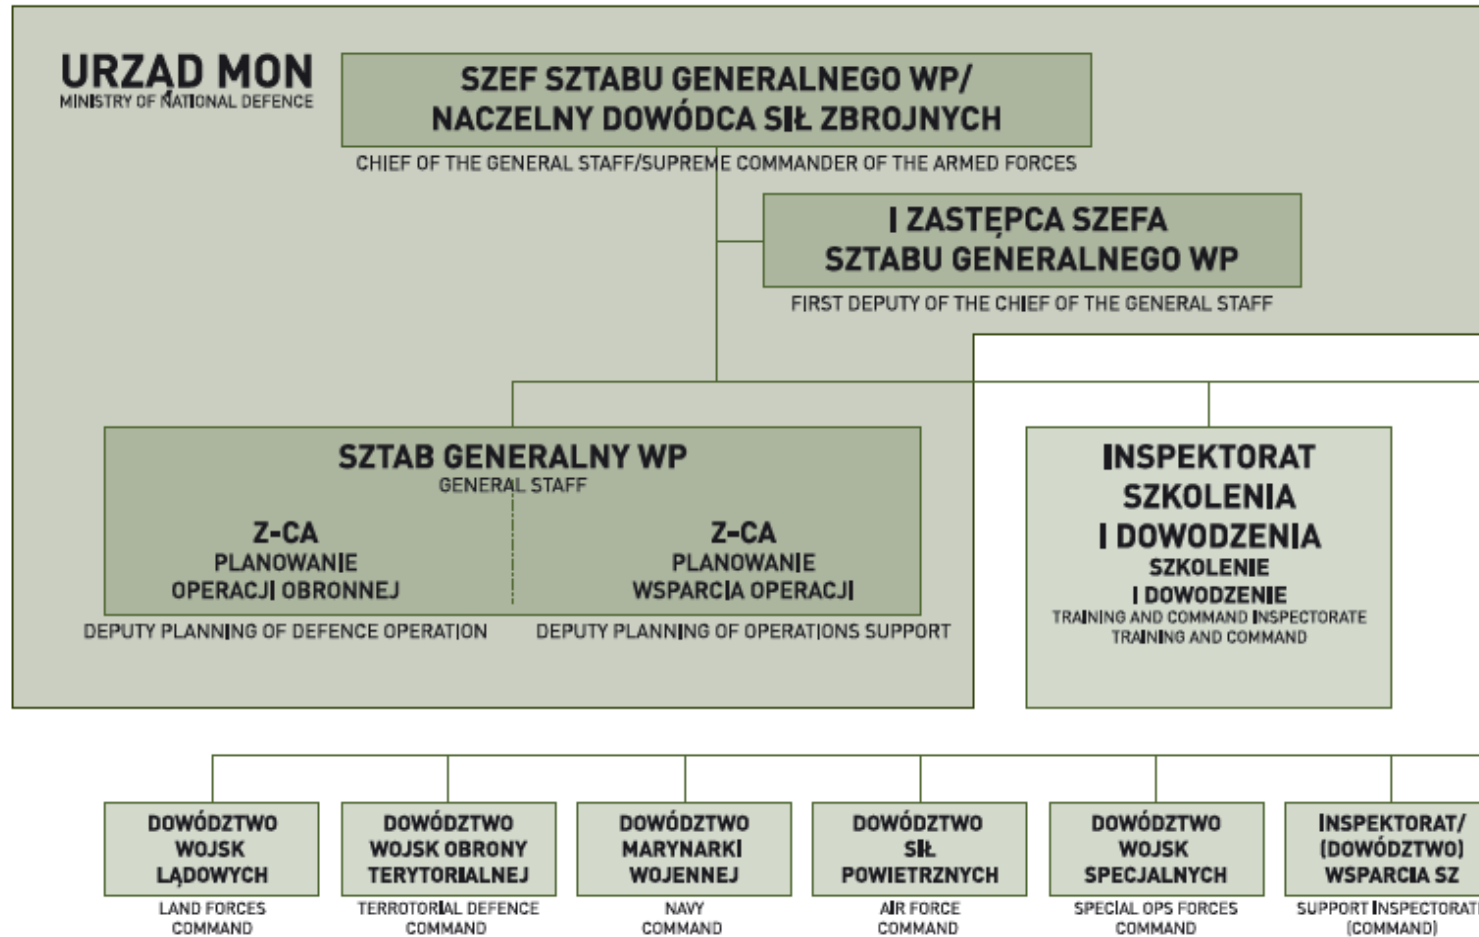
URZĄD MON
MINISTRY OF NATIONAL DEFENCE

SZEF SZTABU GENERALNEGO WP/
NACZELNY DOWÓDCA SIŁ ZBROJNYCH
CHIEF OF THE GENERAL STAFF/SUPREME COMMANDER OF THE ARMED FORCES

I ZASTĘPCA SZEFA
SZTABU GENERALNEGO WP
FIRST DEPUTY OF THE CHIEF OF THE GENERAL STAFF

SZTAB GENERALNY WP
GENERAL STAFF

Z-CA
PLANOWANIE
OPERACJI OBRONNEJ
DEPUTY PLANNING OF DEFENCE OPERATION

Z-CA
PLANOWANIE
WSPARCIA OPERACJI
DEPUTY PLANNING OF OPERATIONS SUPPORT

INSPEKTORAT
SZKOLENIA
I DOWODZENIA
SZKOLENIE
I DOWODZENIE
TRAINING AND COMMAND INSPECTORATE
TRAINING AND COMMAND

DOWÓDZTWO
WOJSK
LĄDOWYCH
LAND FORCES
COMMAND

DOWÓDZTWO
WOJSK OBRONY
TERYTORIALNEJ
TERRITORIAL DEFENCE
COMMAND

DOWÓDZTWO
MARYNARKI
WOJENNEJ
NAVY
COMMAND

DOWÓDZTWO
SIŁ
POWIETRZNYCH
AIR FORCE
COMMAND

DOWÓDZTWO
WOJSK
SPECJALNYCH
SPECIAL OPS FORCES
COMMAND

INSPEKTORAT/
(DOWÓDZTWO)
WSPARCIA SZ
SUPPORT INSPECTORAT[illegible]
(COMMAND)